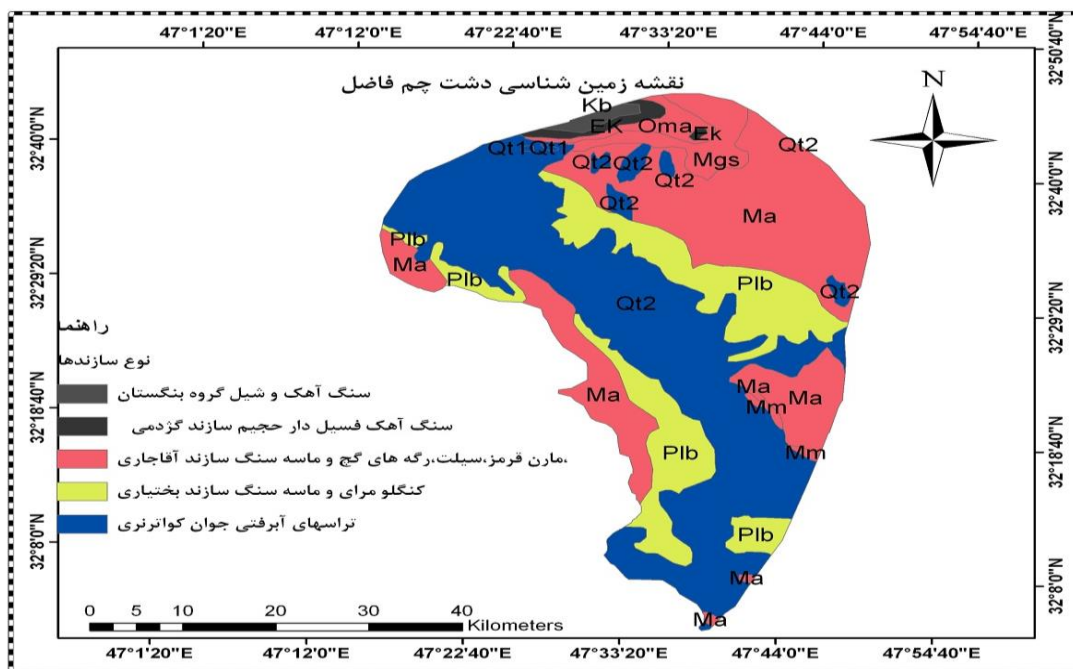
47°1'20"E 47°12'0"E 47°22'40"E 47°33'20"E 47°44'0"E 47°54'40"E

نقشه زمین شناسی دشت چم فاضل

N

Kb
EK Oma Ek
Qt1 Qt1 Qt2 Qt2 Mgs Qt2
Qt2
Qt2
Ma
Plb
Ma
Plb
Qt2
Plb
Qt2
Ma
Ma
Mm
Ma
Plb
Mm
Plb
Ma
Ma

راهنما

نوع سازندها

سنگ آهک و شیل گروه بنگستان

سنگ آهک فسیل دار حجیم سازند گژدمی

،مارن قرمز،سیلت،رگه های گچ و ماسه سنگ سازند آقاجاری

کنگلو مرای و ماسه سنگ سازند بختیاری

تراسهای آبرفتی جوان کواترنری

0 5 10 20 30 40
Kilometers

47°1'20"E 47°12'0"E 47°22'40"E 47°33'20"E 47°44'0"E 47°54'40"E

32°40'0"N 32°29'20"N 32°18'40"N 32°8'0"N
32°50'40"N 32°40'0"N 32°29'20"N 32°18'40"N 32°8'0"N